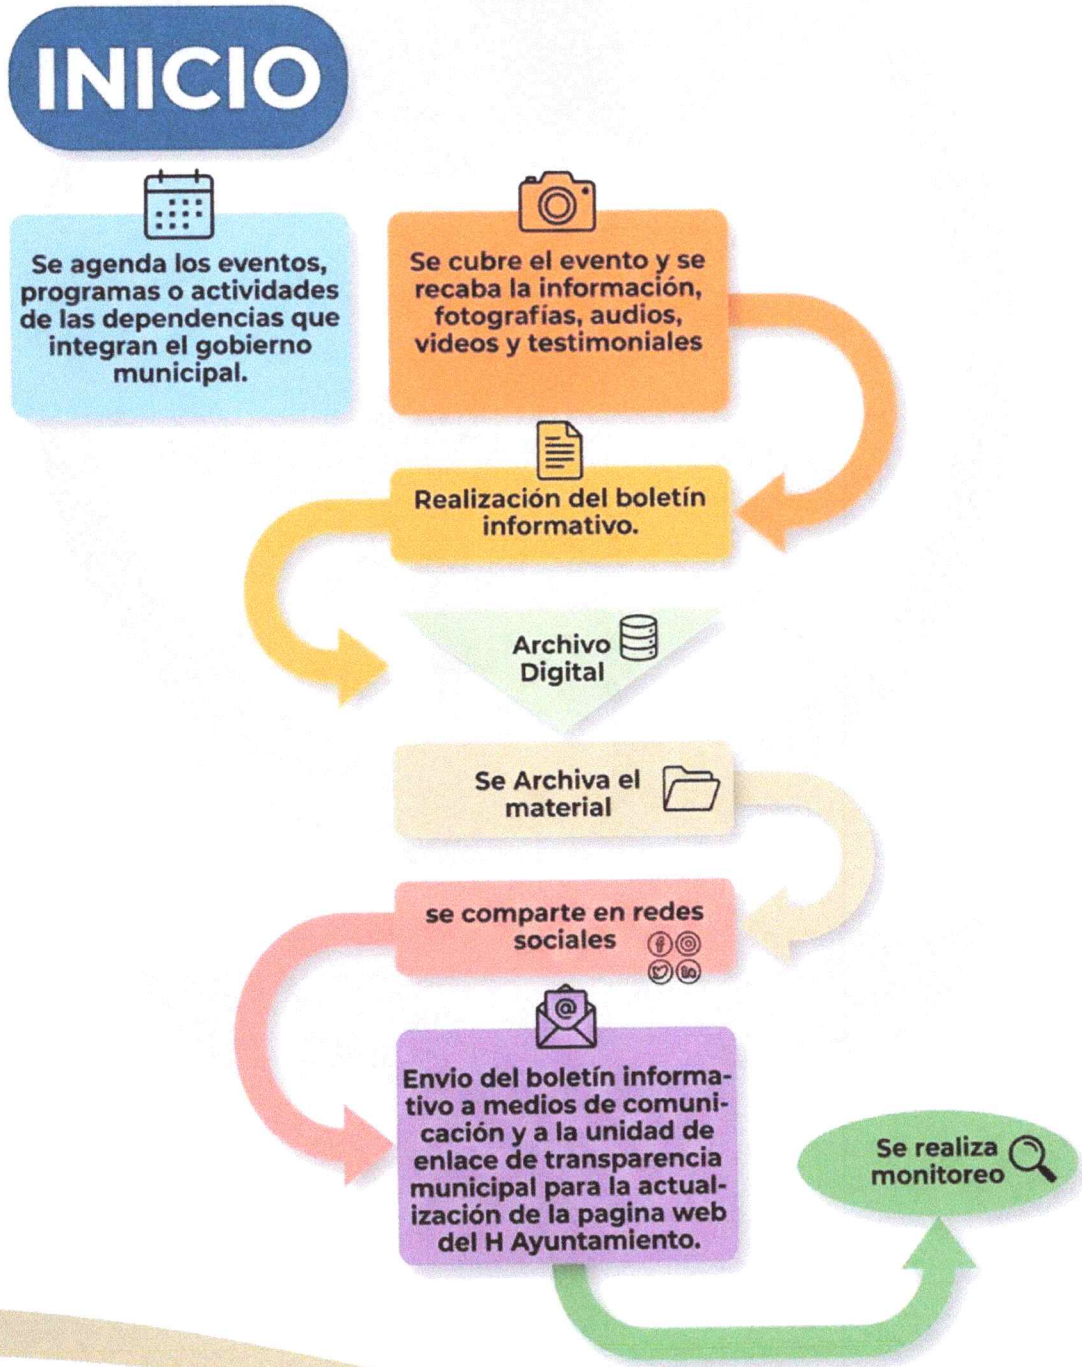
INICIO

Se agenda los eventos, programas o actividades de las dependencias que integran el gobierno municipal.

Se cubre el evento y se recaba la información, fotografías, audios, videos y testimoniales

Realización del boletín informativo.

Archivo Digital

Se Archiva el material

se comparte en redes sociales

Envio del boletín informativo a medios de comunicación y a la unidad de enlace de transparencia municipal para la actualización de la pagina web del H Ayuntamiento.

Se realiza monitoreo